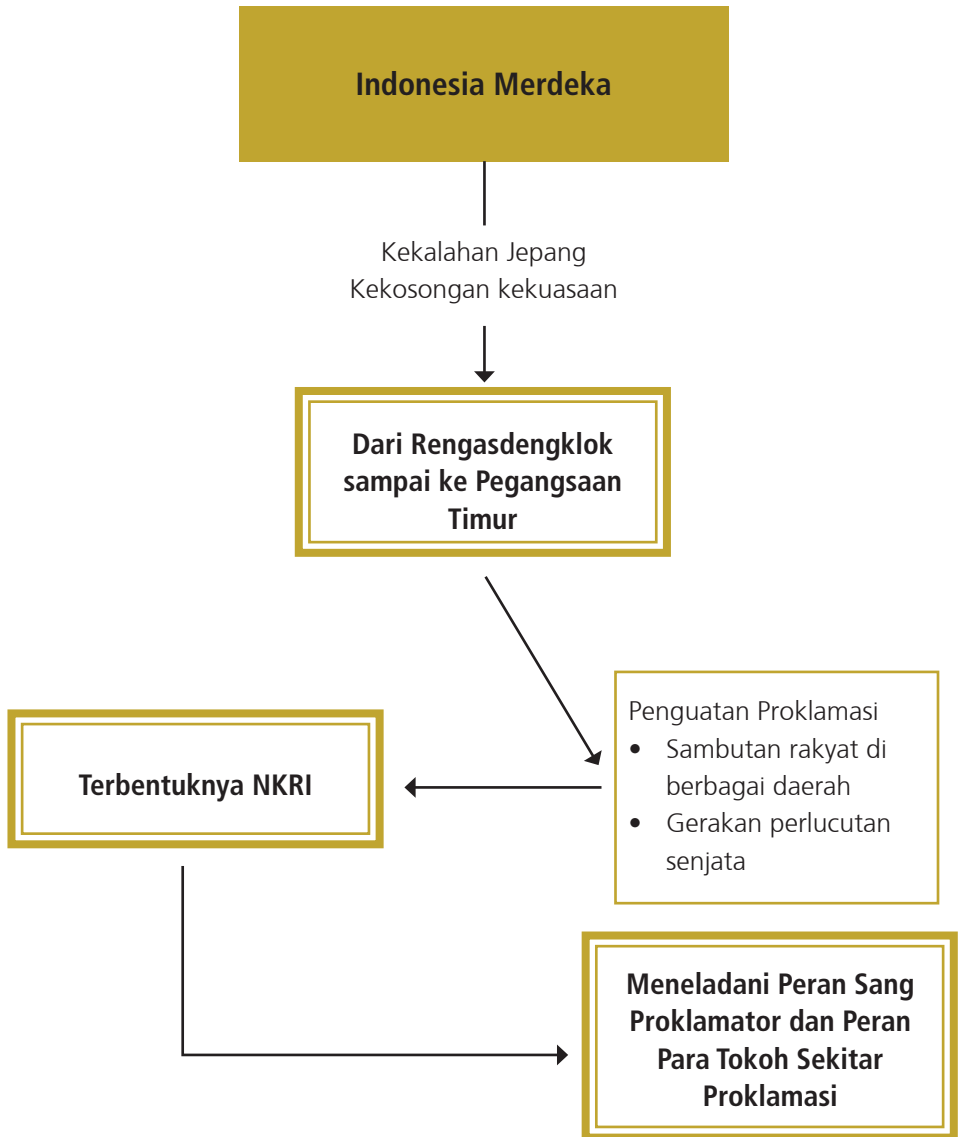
Indonesia Merdeka

Kekalahan Jepang
Kekosongan kekuasaan

Dari Rengasdengklok sampai ke Pegangsaan Timur

Penguatan Proklamasi
• Sambutan rakyat di berbagai daerah
• Gerakan perlucutan senjata

Terbentuknya NKRI

Meneladani Peran Sang Proklamator dan Peran Para Tokoh Sekitar Proklamasi